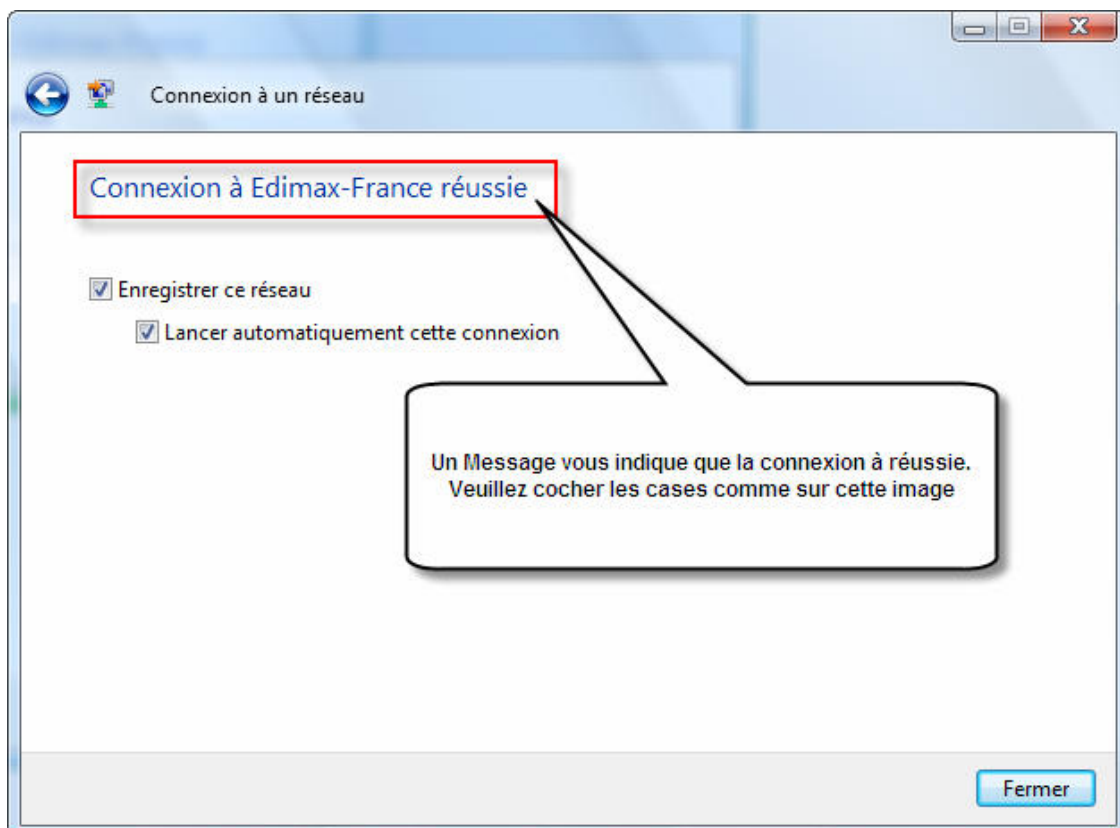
Connexion à un réseau

Connexion à Edimax-France réussie

Enregistrer ce réseau

Lancer automatiquement cette connexion

Un Message vous indique que la connexion à réussie. Veuillez cocher les cases comme sur cette image

Fermer